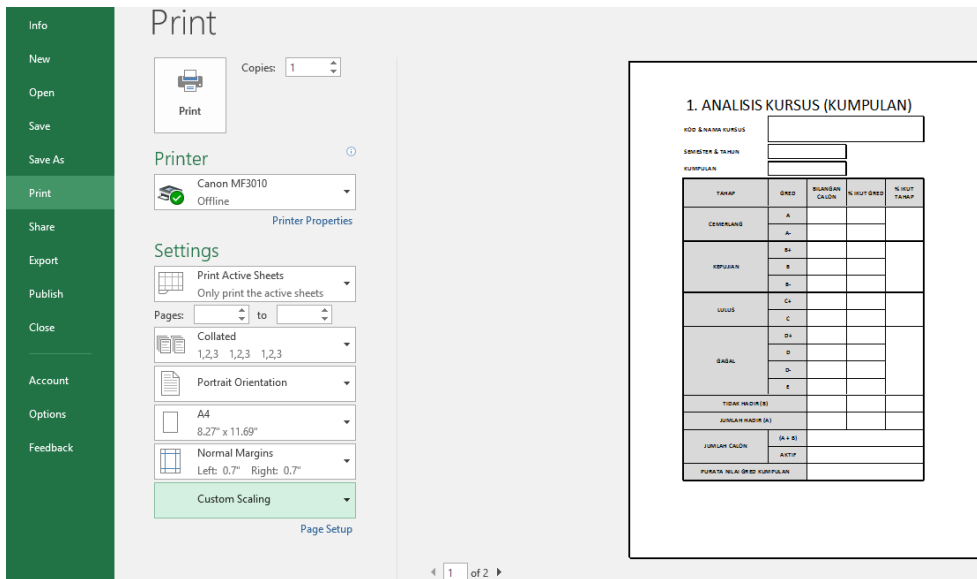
Info
New
Open
Save
Save As
Print
Share
Export
Publish
Close
Account
Options
Feedback

Print

Copies: 1

Print

Printer

Canon MF3010
Offline

Printer Properties

Settings

Print Active Sheets
Only print the active sheets

Pages: to

Collated
1,2,3 1,2,3 1,2,3

Portrait Orientation

A4
8.27" x 11.69"

Normal Margins
Left: 0.7" Right: 0.7"

Custom Scaling

Page Setup

1 of 2

1. ANALISIS KURSUS (KUMPULAN)

KOD & NAMA KURSUS
SEMESTER & TAHUN
KUMPULAN

| TAHAP | GRED | BILANGAN CALON | % IKUT GRED | % IKUT TAHAP |
|---|---|---|---|---|
| CEMERLANG | A | | | |
| | A- | | | |
| KEPUJIAN | B+ | | | |
| | B | | | |
| | B- | | | |
| LULUS | C+ | | | |
| | C | | | |
| GAGAL | D+ | | | |
| | D | | | |
| | D- | | | |
| | E | | | |
| TIDAK HADIR (B) | | | | |
| JUMLAH HADIR (A) | | | | |
| JUMLAH CALON | (A + B) | | | |
| | AKTIF | | | |
| PURATA NILAI GRED KUMPULAN | | | | |